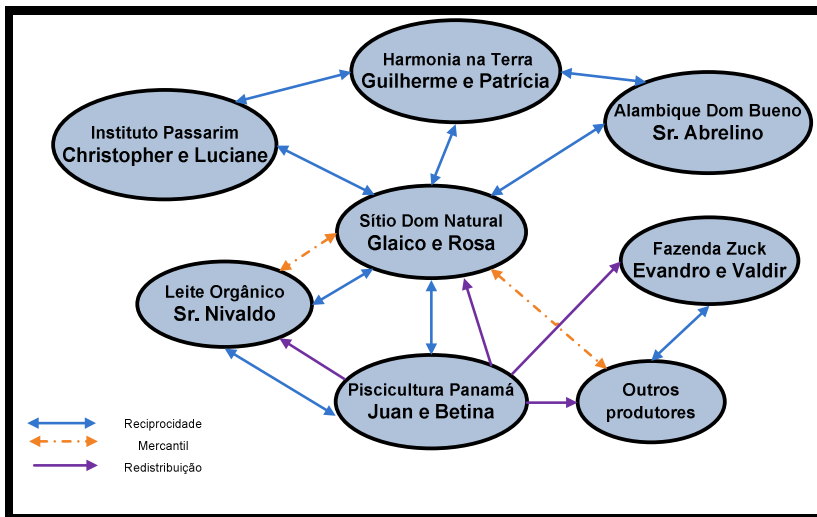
Harmonia na Terra
Guilherme e Patrícia

Instituto Passarim
Christopher e Luciane

Alambique Dom Bueno
Sr. Abrelino

Sítio Dom Natural
Glaico e Rosa

Fazenda Zuck
Evandro e Valdir

Leite Orgânico
Sr. Nivaldo

Piscicultura Panamá
Juan e Betina

Outros produtores

Reciprocidade
Mercantil
Redistribuição